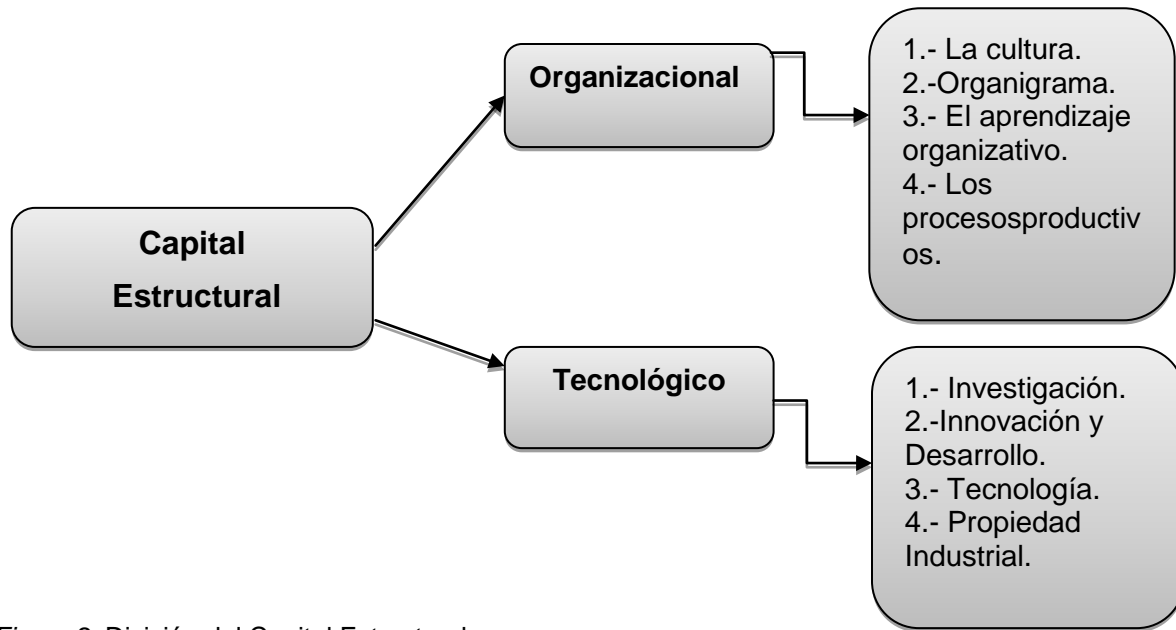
Capital Estructural

Organizacional

1.- La cultura.
2.-Organigrama.
3.- El aprendizaje organizativo.
4.- Los procesosproductivos.

Tecnológico

1.- Investigación.
2.-Innovación y Desarrollo.
3.- Tecnología.
4.- Propiedad Industrial.

Figura 3. División del Capital Estructural